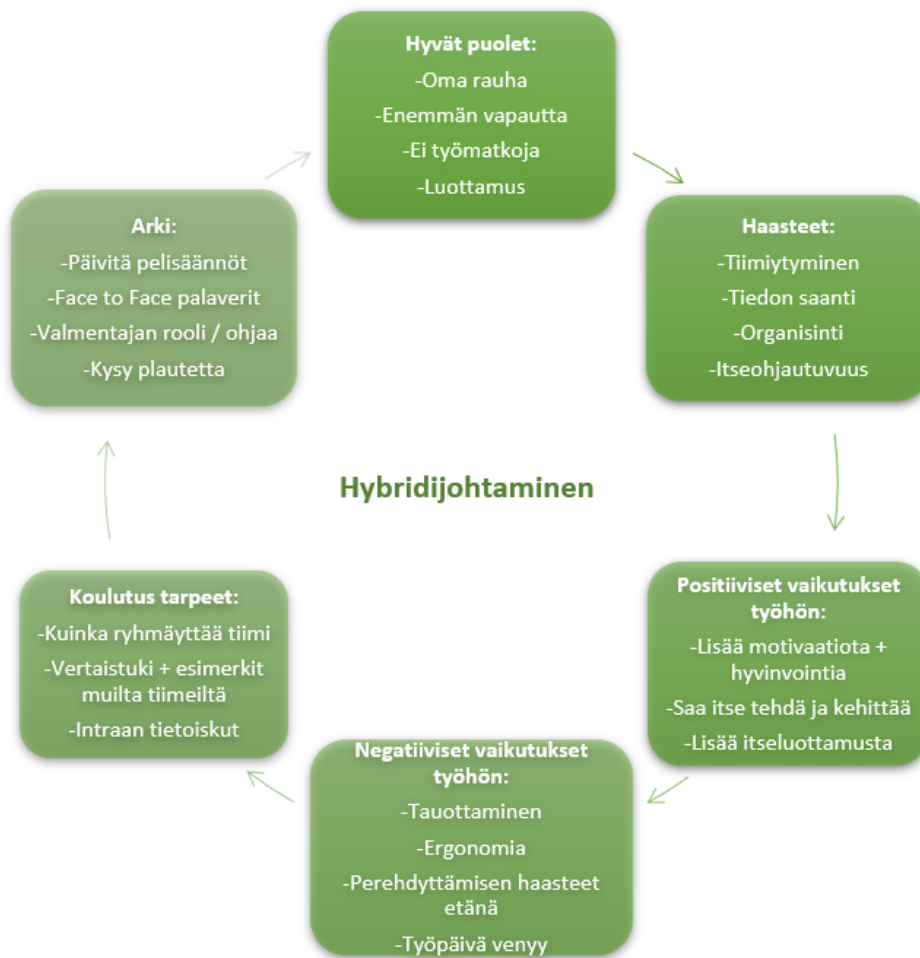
Hyvät puolet:
-Oma rauha
-Enemmän vapautta
-Ei työmatkoja
-Luottamus

Haasteet:
-Tiimiytyminen
-Tiedon saanti
-Organisinti
-Itseohjautuvuus

Positiiviset vaikutukset työhön:
-Lisää motivaatiota + hyvinvointia
-Saa itse tehdä ja kehittää
-Lisää itseluottamusta

Negatiiviset vaikutukset työhön:
-Tauottaminen
-Ergonomia
-Perehdyttämisen haasteet etänä
-Työpäivä venyy

Koulutus tarpeet:
-Kuinka ryhmäyttää tiimi
-Vertaistuki + esimerkit muilta tiimeiltä
-Intraan tietoiskut

Arki:
-Päivitä pelisäännöt
-Face to Face palaverit
-Valmentajan rooli / ohjaa
-Kysy plautetta

Hybridijohtaminen